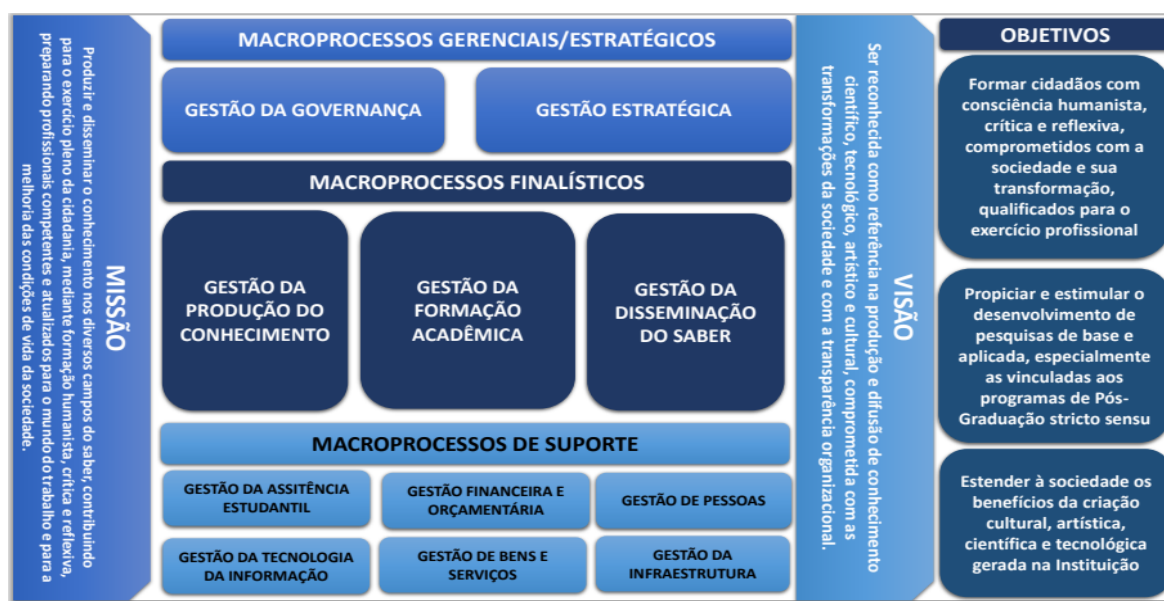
MISSÃO

Produzir e disseminar o conhecimento nos diversos campos do saber, contribuindo para o exercício pleno da cidadania, mediante formação humanista, crítica e reflexiva, preparando profissionais competentes e atualizados para o mundo do trabalho e para a melhoria das condições de vida da sociedade.

MACROPROCESSOS GERENCIAIS/ESTRATÉGICOS

GESTÃO DA GOVERNANÇA

GESTÃO ESTRATÉGICA

MACROPROCESSOS FINALÍSTICOS

GESTÃO DA PRODUÇÃO DO CONHECIMENTO

GESTÃO DA FORMAÇÃO ACADÊMICA

GESTÃO DA DISSEMINAÇÃO DO SABER

MACROPROCESSOS DE SUPORTE

GESTÃO DA ASSITÊNCIA ESTUDANTIL

GESTÃO FINANCEIRA E ORÇAMENTÁRIA

GESTÃO DE PESSOAS

GESTÃO DA TECNOLOGIA DA INFORMAÇÃO

GESTÃO DE BENS E SERVIÇOS

GESTÃO DA INFRAESTRUTURA

VISÃO

Ser reconhecida como referência na produção e difusão de conhecimento científico, tecnológico, artístico e cultural, comprometida com as transformações da sociedade e com a transparência organizacional.

OBJETIVOS

Formar cidadãos com consciência humanista, crítica e reflexiva, comprometidos com a sociedade e sua transformação, qualificados para o exercício profissional

Propiciar e estimular o desenvolvimento de pesquisas de base e aplicada, especialmente as vinculadas aos programas de Pós-Graduação stricto sensu

Estender à sociedade os benefícios da criação cultural, artística, científica e tecnológica gerada na Instituição